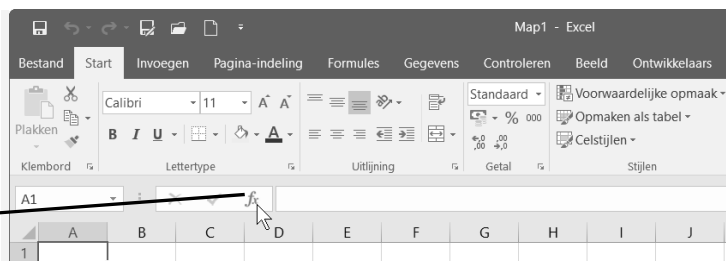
Map1 - Excel

Bestand Start Invoegen Pagina-indeling Formules Gegevens Controleren Beeld Ontwikkelaars

Plakken
Klembord

Calibri 11
B I U
Lettertype

Uitlijning

Standaard
% 000
$^{,0}_{,00}$ $^{,00}_{,0}$
Getal

Voorwaardelijke opmaak
Opmaken als tabel
Celstijlen
Stijlen

A1
$f_x$

| | A | B | C | D | E | F | G | H | I | J |
|---|---|---|---|---|---|---|---|---|---|---|
| 1 | | | | | | | | | | |